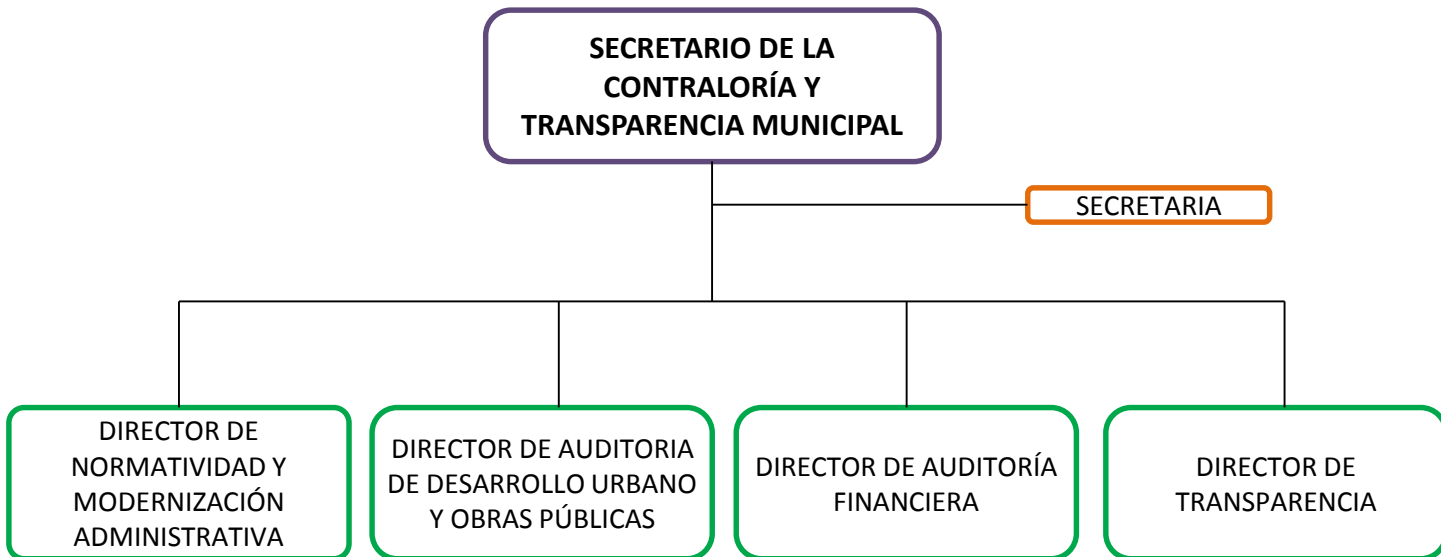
SECRETARIO DE LA CONTRALORÍA Y TRANSPARENCIA MUNICIPAL

SECRETARIA

DIRECTOR DE NORMATIVIDAD Y MODERNIZACIÓN ADMINISTRATIVA

DIRECTOR DE AUDITORIA DE DESARROLLO URBANO Y OBRAS PÚBLICAS

DIRECTOR DE AUDITORÍA FINANCIERA

DIRECTOR DE TRANSPARENCIA